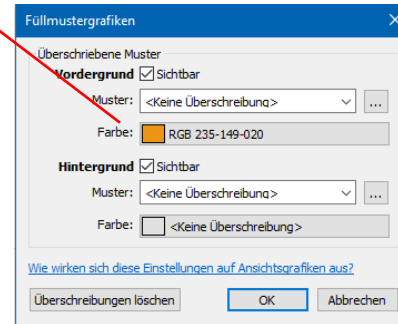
Füllmustergrafiken

Überschriebene Muster

Vordergrund ☑ Sichtbar

Muster: <Keine Überschreibung> ...

Farbe: RGB 235-149-020

Hintergrund ☑ Sichtbar

Muster: <Keine Überschreibung> ...

Farbe: <Keine Überschreibung>

Wie wirken sich diese Einstellungen auf Ansichtsgrafiken aus?

Überschreibungen löschen OK Abbrechen